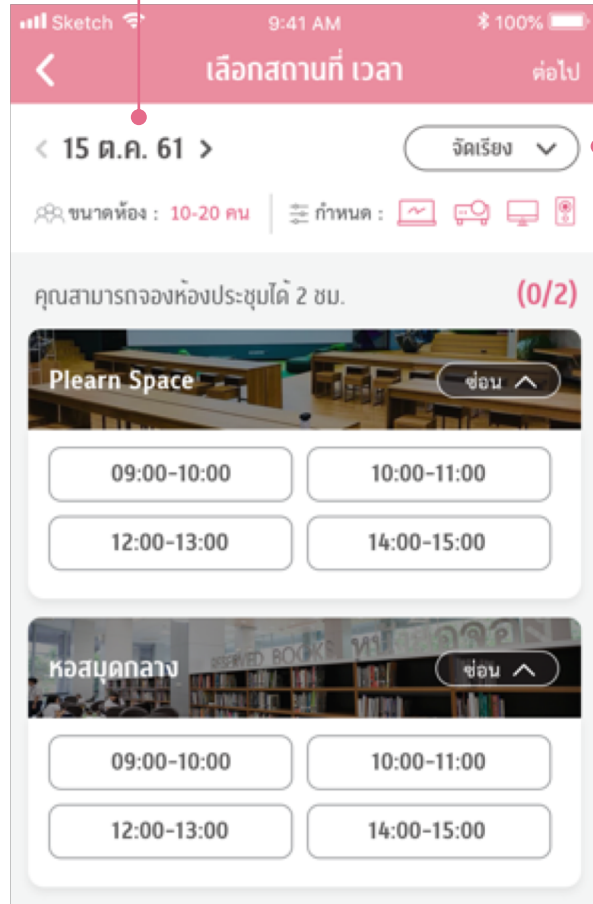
Sketch 9:41 AM 100%

เลือกสถานที่ เวลา ต่อไป

< 15 ต.ค. 61 >

จัดเรียง

ขนาดห้อง : 10-20 คน

กำหนด :

คุณสามารถจองห้องประชุมได้ 2 ชม. (0/2)

Plearn Space

ซ่อน

09:00-10:00

10:00-11:00

12:00-13:00

14:00-15:00

หอสมุดกลาง

RESERVED BOOKS

ซ่อน

09:00-10:00

10:00-11:00

12:00-13:00

14:00-15:00